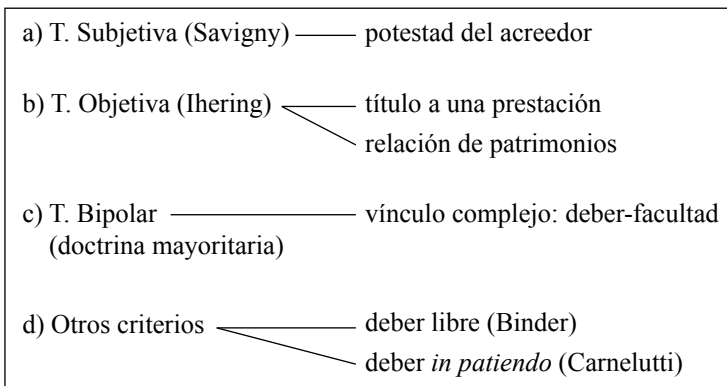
a) T. Subjetiva (Savigny) — potestad del acreedor

b) T. Objetiva (Ihering) — título a una prestación
relación de patrimonios

c) T. Bipolar — vínculo complejo: deber-facultad
(doctrina mayoritaria)

d) Otros criterios — deber libre (Binder)
deber *in patiendo* (Carnelutti)